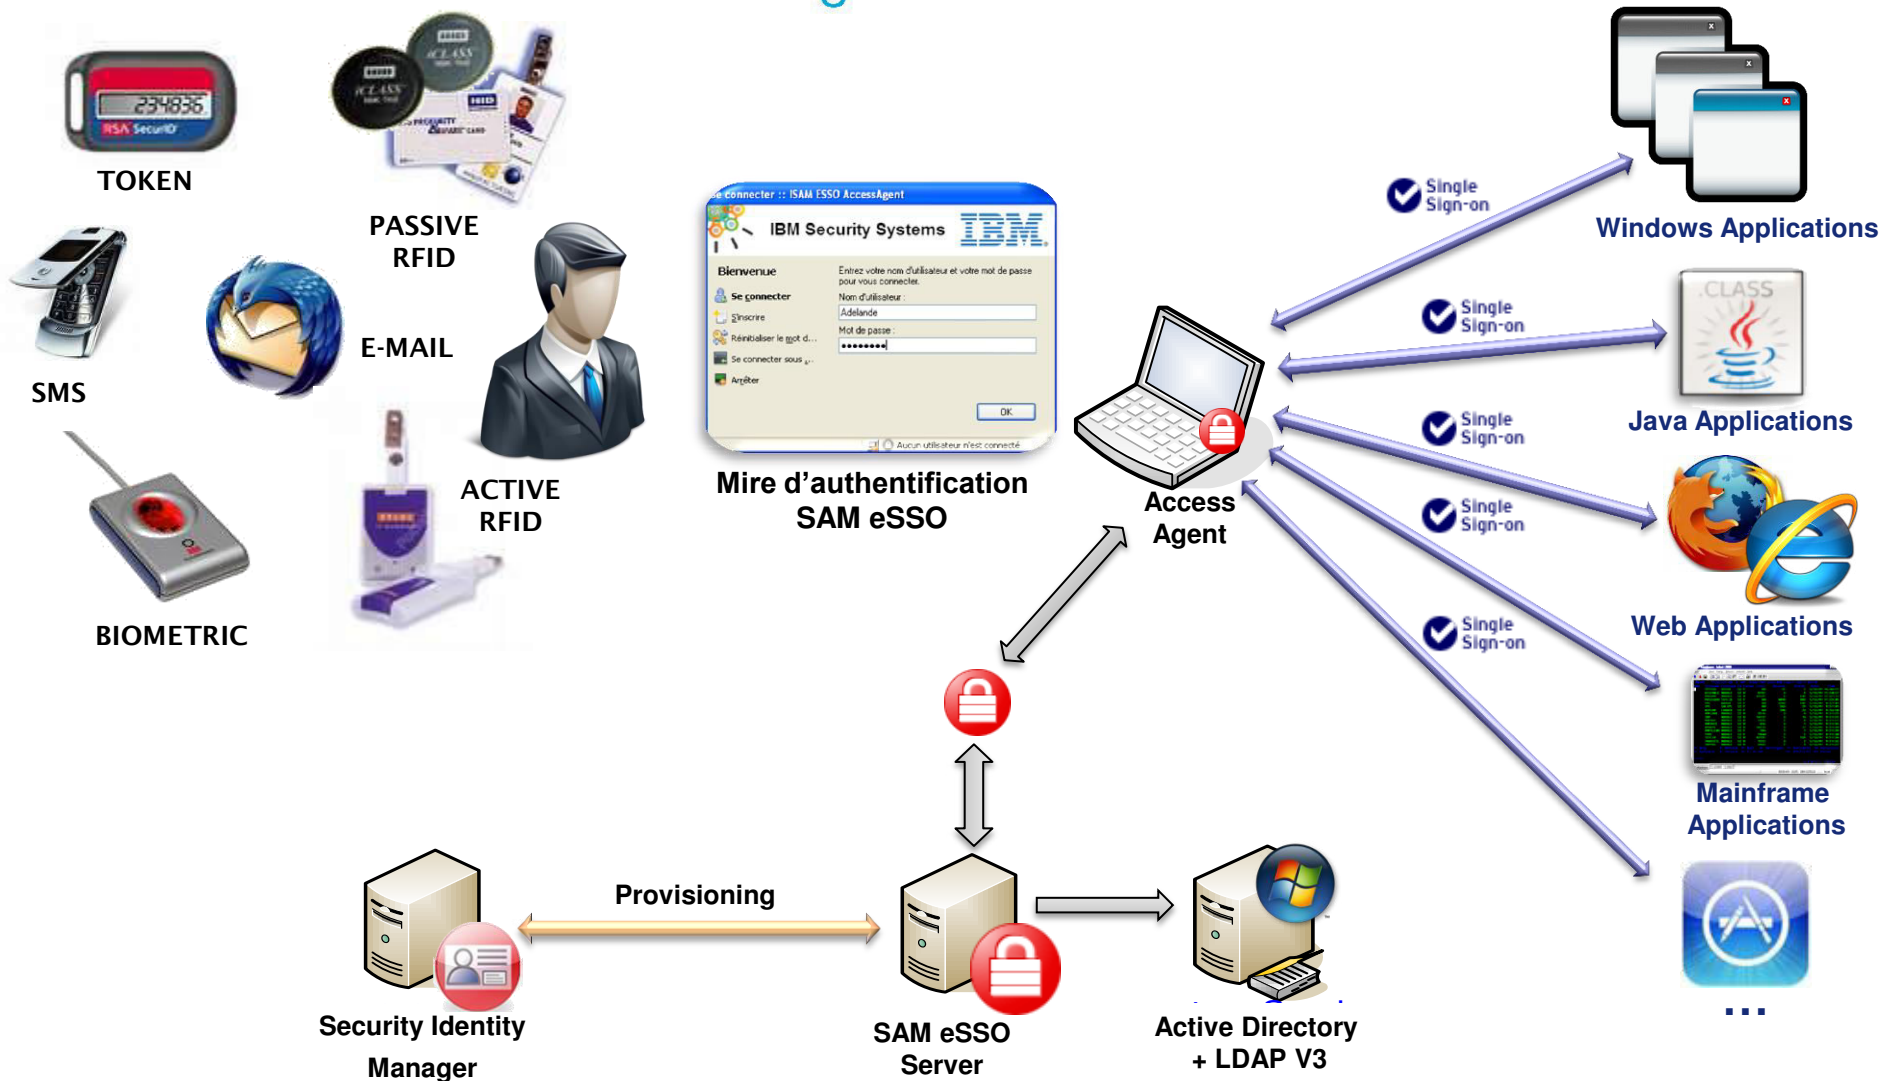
254836
RSA SecurID
TOKEN

iCLASS
iCLASS
HID
PASSIVE RFID

SMS

E-MAIL

ACTIVE RFID

BIOMETRIC

Se connecter :: ISAM ESSO AccessAgent
IBM Security Systems IBM
Bienvenue
Se connecter
S'inscrire
Réinitialiser le mot d...
Se connecter sous ...
Arrêter
Entrez votre nom d'utilisateur et votre mot de passe pour vous connecter.
Nom d'utilisateur :
Adelande
Mot de passe :
••••••••
OK
Aucun utilisateur n'est connecté

Mire d'authentification SAM eSSO

Access Agent

Single Sign-on
Single Sign-on
Single Sign-on
Single Sign-on
Single Sign-on

Windows Applications
CLASS
Java Applications
Web Applications
Mainframe Applications
...

Provisioning

Security Identity Manager

SAM eSSO Server

Active Directory + LDAP V3